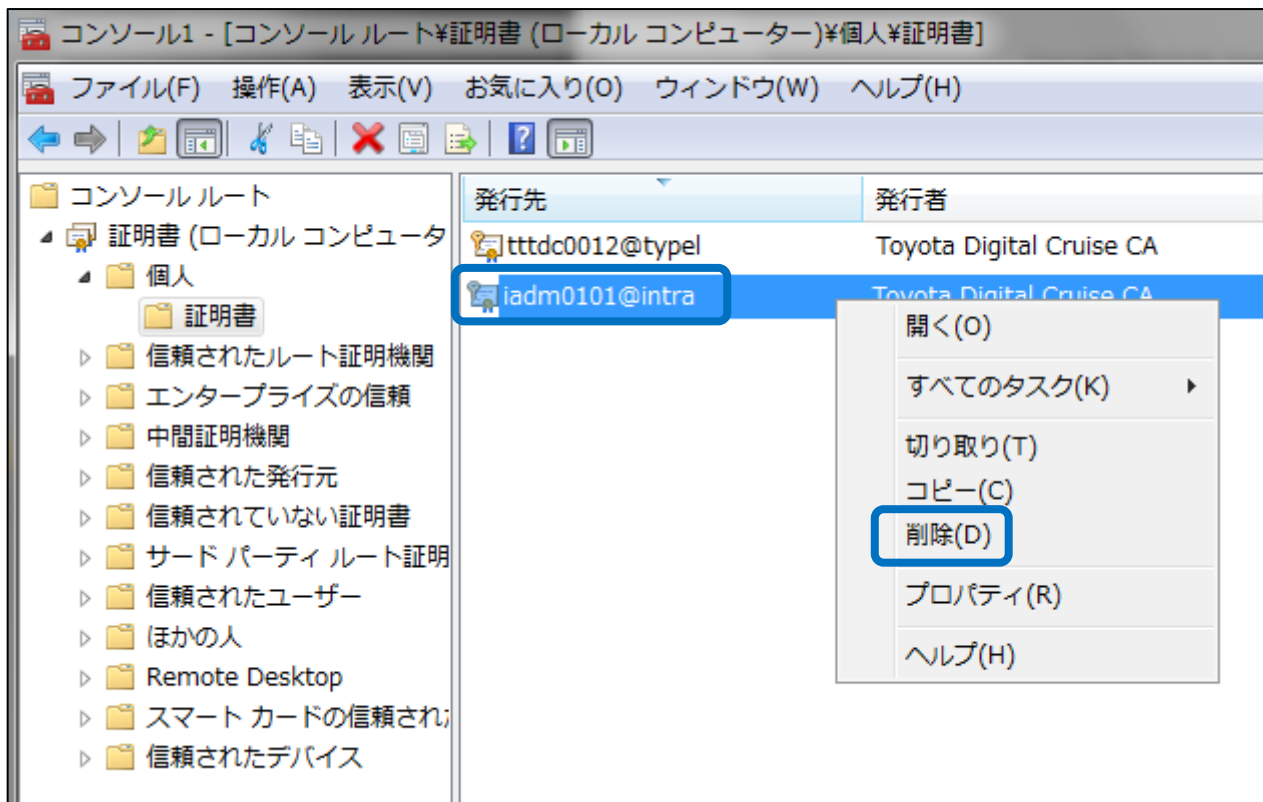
コンソール1 - [コンソール ルート¥証明書 (ローカル コンピューター)¥個人¥証明書]

ファイル(F) 操作(A) 表示(V) お気に入り(O) ウィンドウ(W) ヘルプ(H)

コンソール ルート
証明書 (ローカル コンピュータ
個人
証明書
信頼されたルート証明機関
エンタープライズの信頼
中間証明機関
信頼された発行元
信頼されていない証明書
サード パーティ ルート証明
信頼されたユーザー
ほかの人
Remote Desktop
スマート カードの信頼され
信頼されたデバイス

| 発行先 | 発行者 |
|---|---|
| tttdc0012@typel | Toyota Digital Cruise CA |
| iadm0101@intra | Toyota Digital Cruise CA |

開く(O)
すべてのタスク(K)
切り取り(T)
コピー(C)
削除(D)
プロパティ(R)
ヘルプ(H)